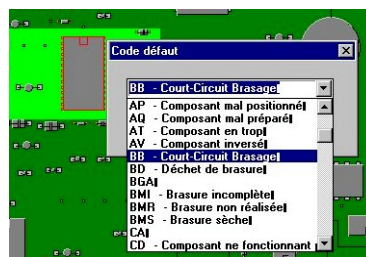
Code défaut

BB - Court-Circuit Brasage

AP - Composant mal positionné
AQ - Composant mal préparé
AT - Composant en trop
AV - Composant inversé
BB - Court-Circuit Brasage
BD - Déchet de brasure
BGA
BMI - Brasure incomplète
BMR - Brasure non réalisée
BMS - Brasure sèche
CA
CD - Composant ne fonctionnant